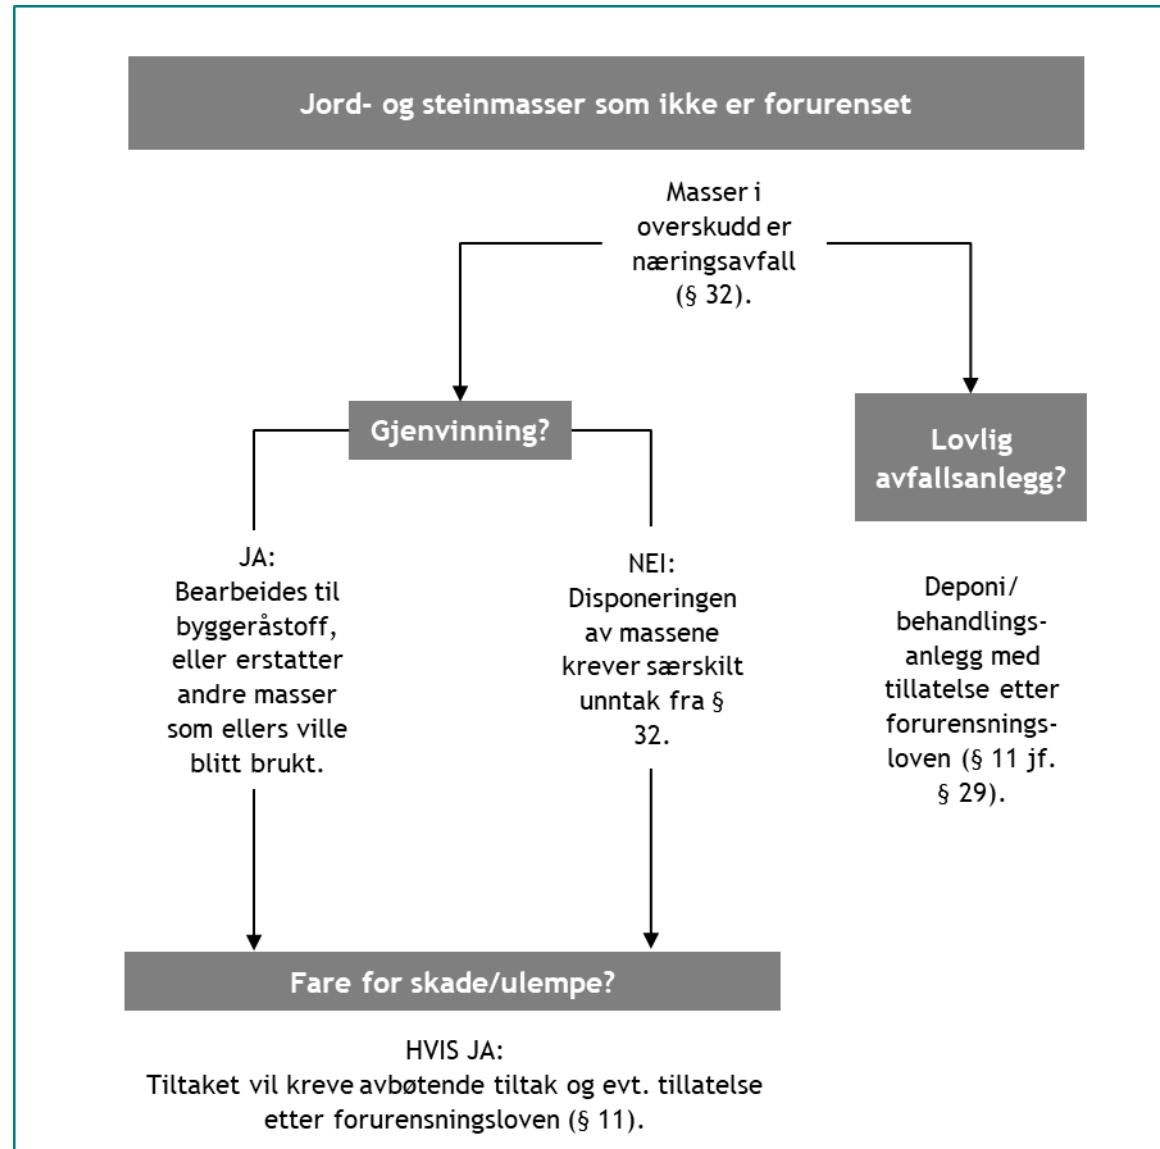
Jord- og steinmasser som ikke er forurenset

Masser i overskudd er næringsavfall (§ 32).

Gjenvinning?

Lovlig avfallsanlegg?

JA:
Bearbeides til byggeråstoff, eller erstatter andre masser som ellers ville blitt brukt.

NEI:
Disponeringen av massene krever særskilt unntak fra § 32.

Deponi/ behandlingsanlegg med tillatelse etter forurensningsloven (§ 11 jf. § 29).

Fare for skade/ulempe?

HVIS JA:
Tiltaket vil kreve avbøtende tiltak og evt. tillatelse etter forurensningsloven (§ 11).